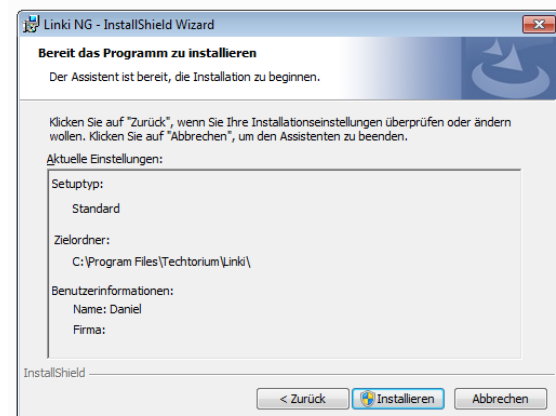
Linki NG - InstallShield Wizard

Bereit das Programm zu installieren

Der Assistent ist bereit, die Installation zu beginnen.

Klicken Sie auf "Zurück", wenn Sie Ihre Installationseinstellungen überprüfen oder ändern wollen. Klicken Sie auf "Abbrechen", um den Assistenten zu beenden.

Aktuelle Einstellungen:

Setuptyp:

Standard

Zielordner:

C:\Program Files\Techtorium\Linki\

Benutzerinformationen:

Name: Daniel

Firma:

InstallShield

< Zurück

Installieren

Abbrechen